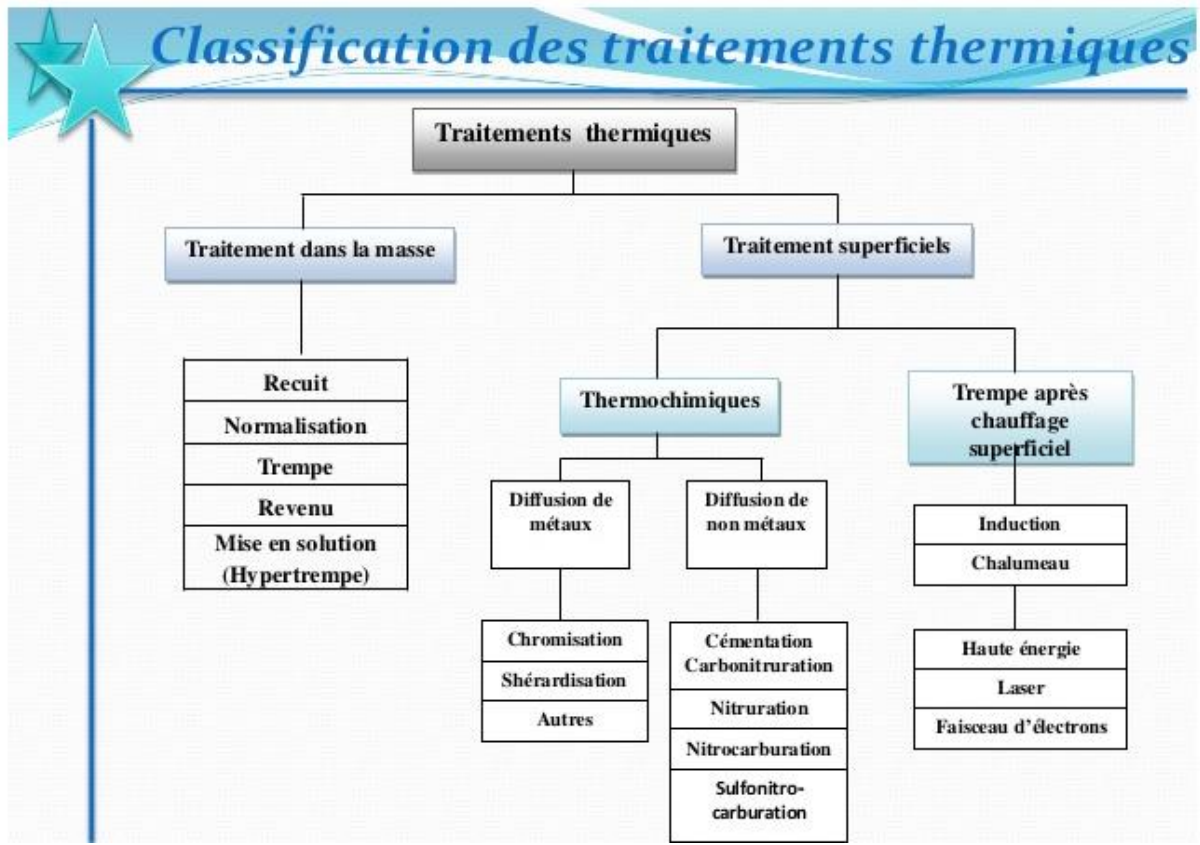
Classification des traitements thermiques

Traitements thermiques

Traitement dans la masse

Traitement superficiels

Recuit
Normalisation
Trempe
Revenu
Mise en solution (Hypertrempe)

Thermochimiques

Trempe après chauffage superficiel

Diffusion de métaux

Diffusion de non métaux

Induction
Chalumeau

Chromisation
Shérardisation
Autres

Cémentation Carbonitruration
Nitruration
Nitrocarburation
Sulfonitrocarburation

Haute énergie
Laser
Faisceau d'électrons